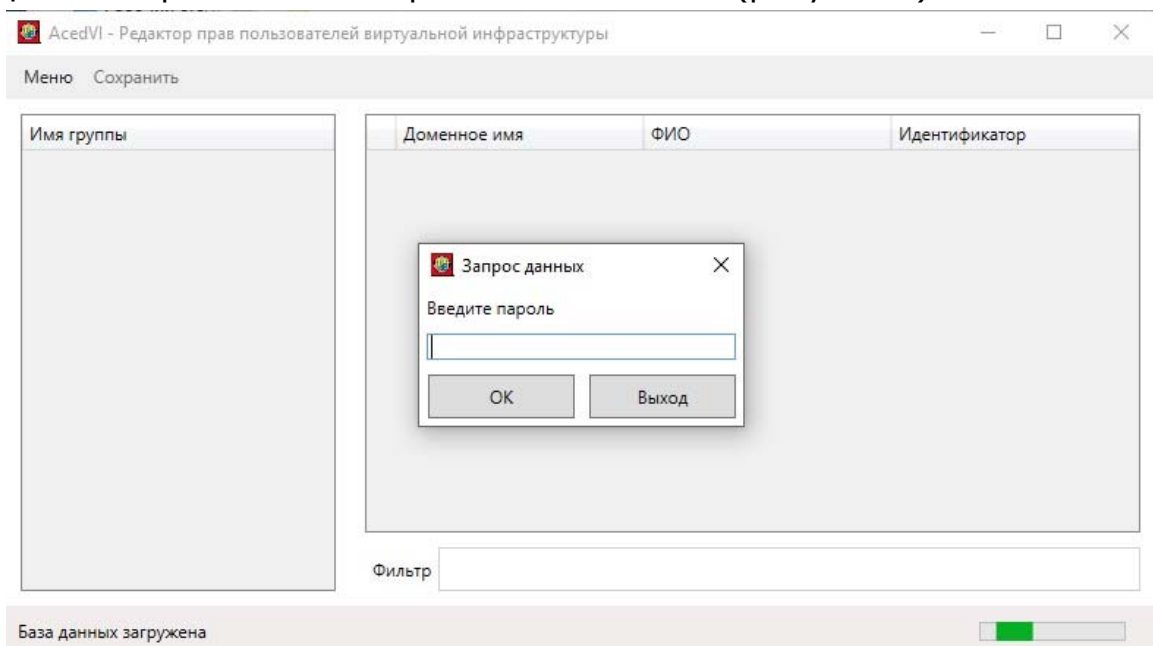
AcedVI - Редактор прав пользователей виртуальной инфраструктуры

Меню Сохранить

Имя группы

| Доменное имя | ФИО | Идентификатор |
|---|---|---|

Запрос данных

Введите пароль

OK Выход

Фильтр

База данных загружена